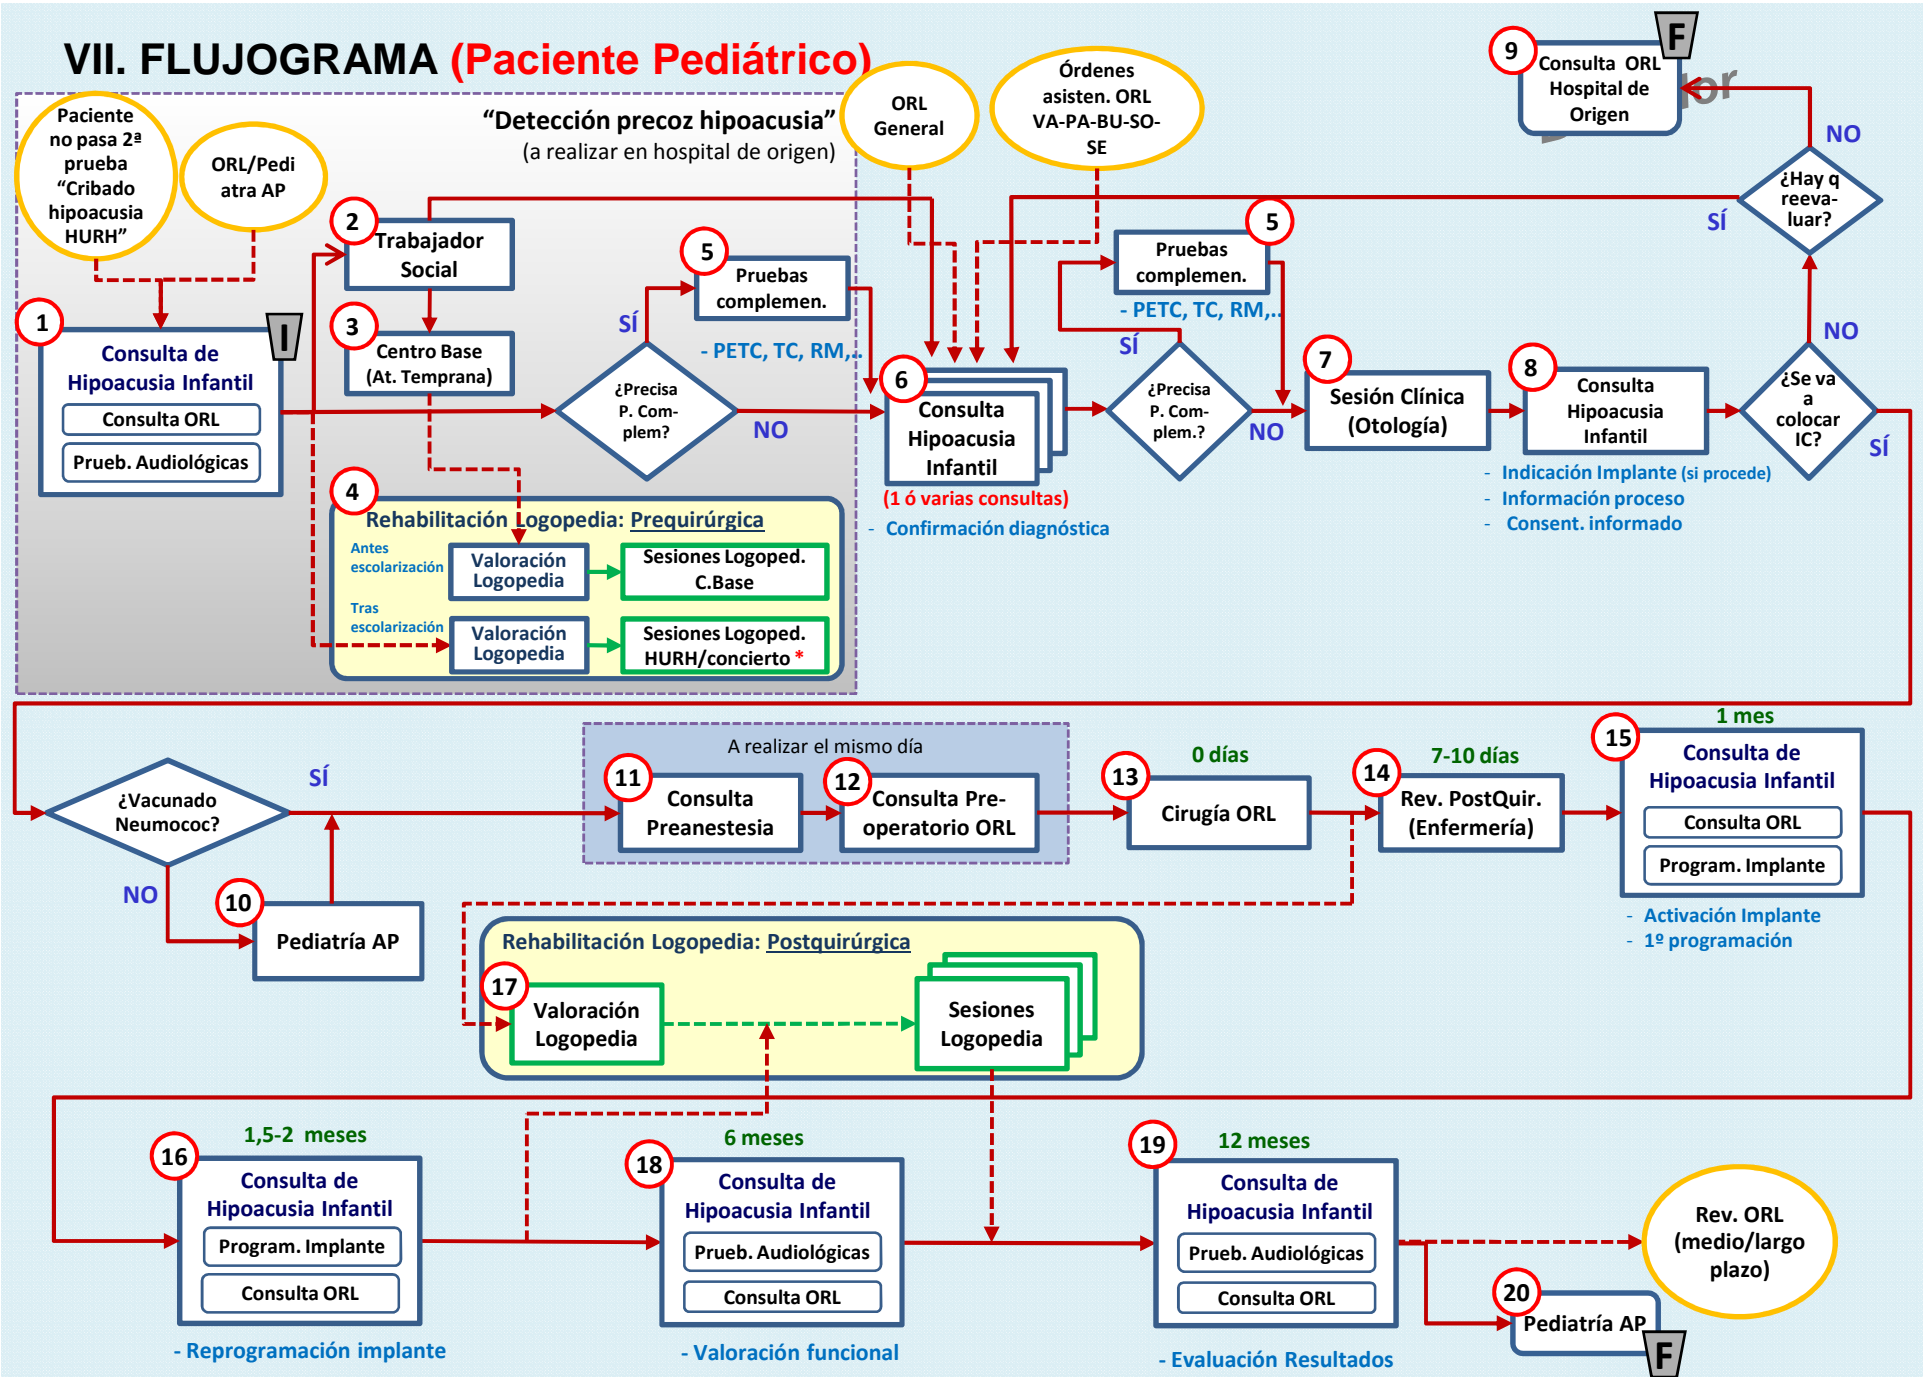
VII. FLUJOGRAMA (Paciente Pediátrico)

“Detección precoz hipoacusia”
(a realizar en hospital de origen)

Paciente no pasa 2ª prueba “Cribado hipoacusia HURH”

ORL/Pedi atra AP

1
Consulta de Hipoacusia Infantil
Consulta ORL
Prueb. Audiológicas

I

2
Trabajador Social

3
Centro Base (At. Temprana)

5
Pruebas complemen.

- PETC, TC, RM,..

SÍ

¿Precisa P. Com-plem?

NO

4
Rehabilitación Logopedia: Prequirúrgica
Antes escolarización
Valoración Logopedia
Sesiones Logoped. C.Base
Tras escolarización
Valoración Logopedia
Sesiones Logoped. HURH/concierto *

ORL General

Órdenes asisten. ORL VA-PA-BU-SO-SE

6
Consulta Hipoacusia Infantil
(1 ó varias consultas)
- Confirmación diagnóstica

5
Pruebas complemen.
- PETC, TC, RM,..

SÍ

¿Precisa P. Com-plem.?

NO

7
Sesión Clínica (Otología)

8
Consulta Hipoacusia Infantil
- Indicación Implante (si procede)
- Información proceso
- Consent. informado

¿Se va a colocar IC?

NO

SÍ

¿Hay q reeva-luar?

SÍ

NO

9
Consulta ORL Hospital de Origen

F

¿Vacunado Neumococ?

SÍ

NO

10
Pediatría AP

A realizar el mismo día

11
Consulta Preanestesia

12
Consulta Pre-operatorio ORL

0 días

13
Cirugía ORL

7-10 días

14
Rev. PostQuir. (Enfermería)

1 mes

15
Consulta de Hipoacusia Infantil
Consulta ORL
Program. Implante
- Activación Implante
- 1º programación

Rehabilitación Logopedia: Postquirúrgica

17
Valoración Logopedia

Sesiones Logopedia

1,5-2 meses

16
Consulta de Hipoacusia Infantil
Program. Implante
Consulta ORL
- Reprogramación implante

6 meses

18
Consulta de Hipoacusia Infantil
Prueb. Audiológicas
Consulta ORL
- Valoración funcional

12 meses

19
Consulta de Hipoacusia Infantil
Prueb. Audiológicas
Consulta ORL
- Evaluación Resultados

Rev. ORL (medio/largo plazo)

20
Pediatría AP

F